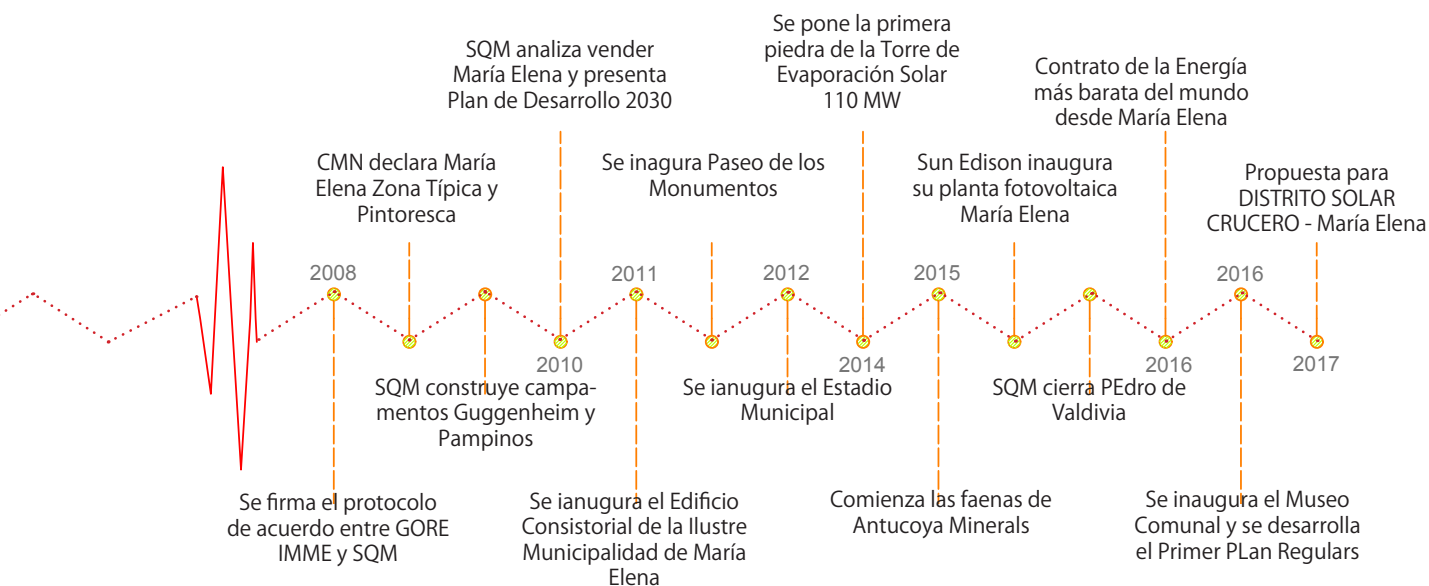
SQM analiza vender María Elena y presenta Plan de Desarrollo 2030

Se pone la primera piedra de la Torre de Evaporación Solar 110 MW

Contrato de la Energía más barata del mundo desde María Elena

CMN declara María Elena Zona Típica y Pintoresca

Se inagura Paseo de los Monumentos

Sun Edison inaugura su planta fotovoltaica María Elena

Propuesta para DISTRITO SOLAR CRUCERO - María Elena

2008

2011

2012

2015

2016

2010

2014

2016

2017

SQM construye campamentos Guggenheim y Pampinos

Se ianugura el Estadio Municipal

SQM cierra PEdro de Valdivia

Se firma el protocolo de acuerdo entre GORE IMME y SQM

Se ianugura el Edificio Consistorial de la Ilustre Municipalidad de María Elena

Comienza las faenas de Antucoya Minerals

Se inaugura el Museo Comunal y se desarrolla el Primer PLan Regulars